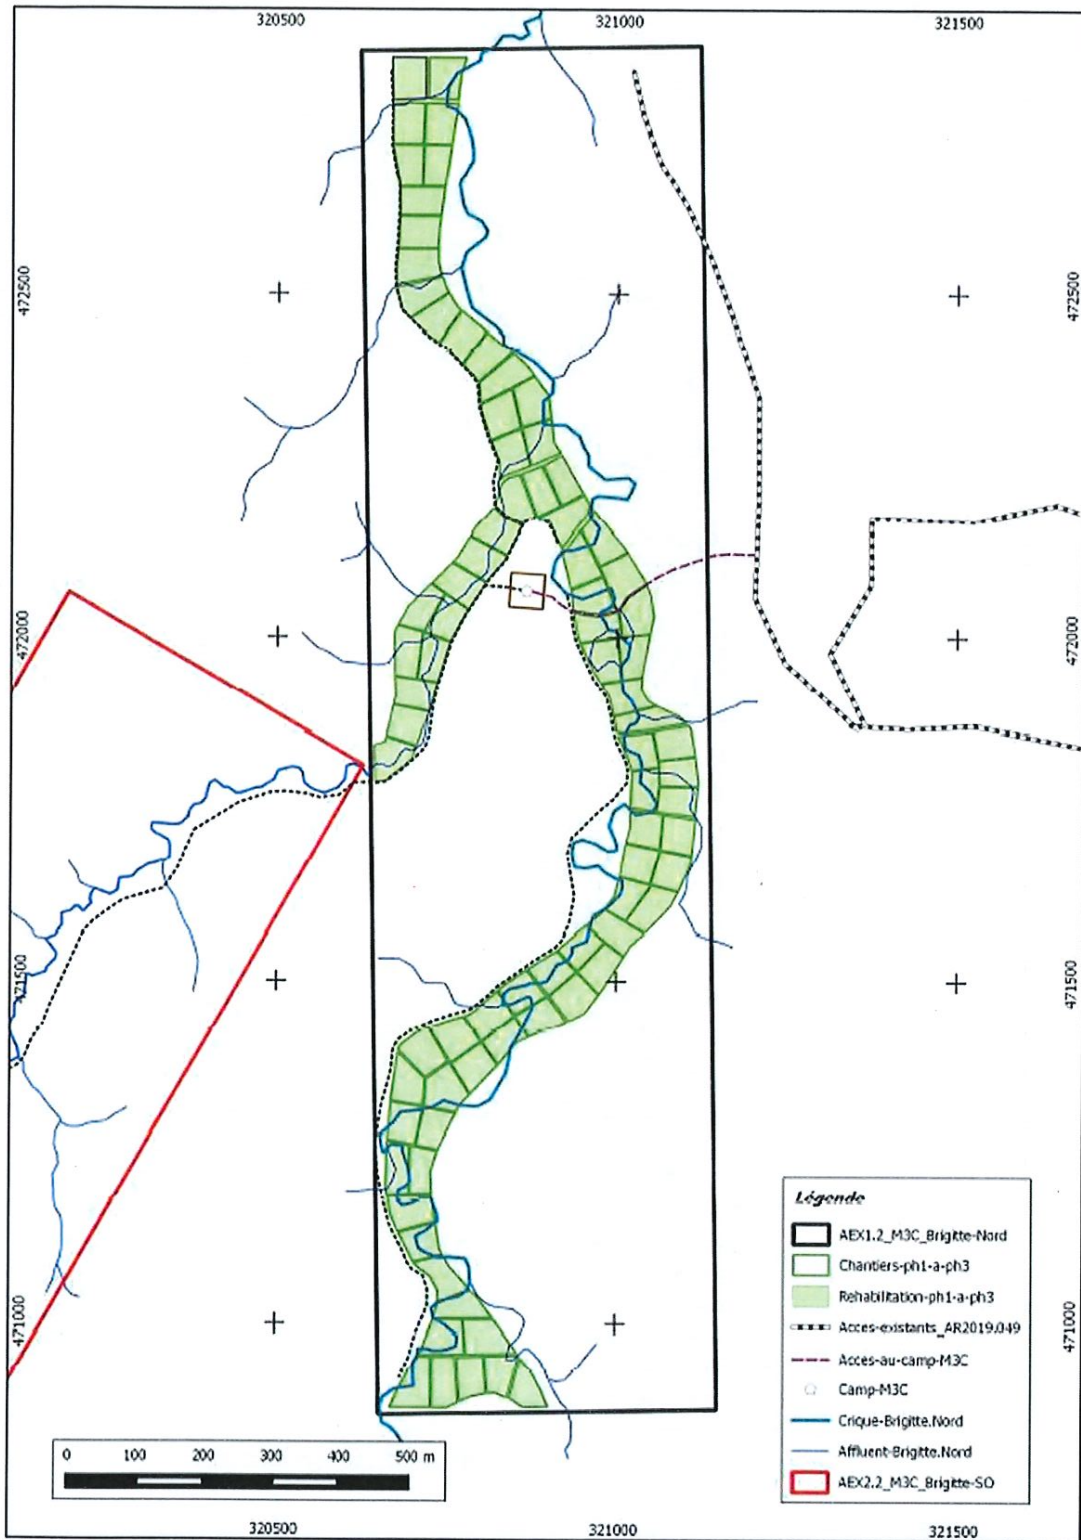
320500
321000
321500

472500
472500
472000
472000
471500
471500
471000
471000

Légende
AEX1.2_M3C_Brigitte-Nord
Chantiers-ph1-a-ph3
Rehabilitation-ph1-a-ph3
Acces-existants_AR2019.049
Acces-au-camp-M3C
Camp-M3C
Crique-Brigitte.Nord
Affluent-Brigitte.Nord
AEX2.2_M3C_Brigitte-SO

0 100 200 300 400 500 m

320500
321000
321500